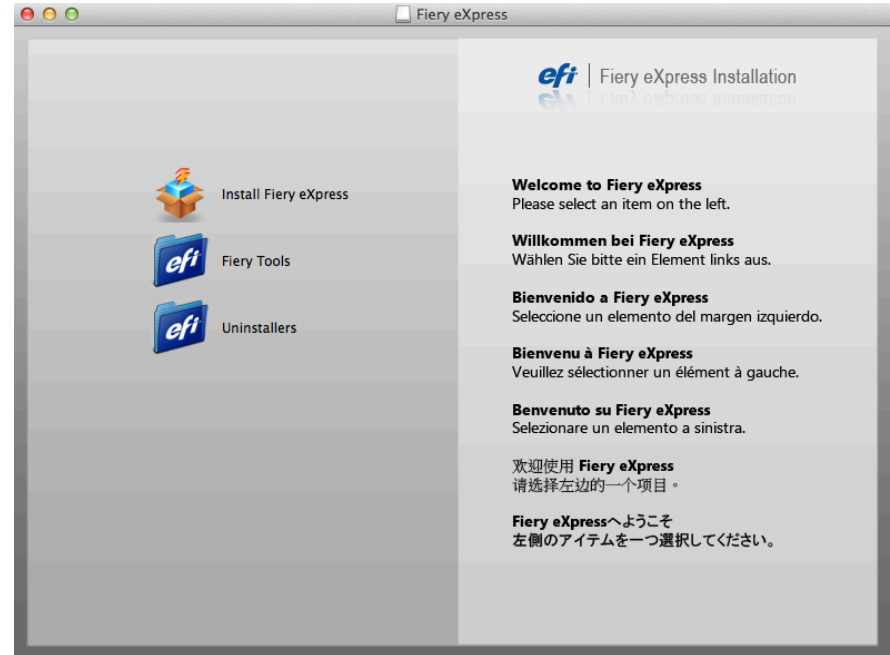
Fiery eXpress

efi | Fiery eXpress Installation

Install Fiery eXpress

efi Fiery Tools

efi Uninstallers

Welcome to Fiery eXpress
Please select an item on the left.

Willkommen bei Fiery eXpress
Wählen Sie bitte ein Element links aus.

Bienvenido a Fiery eXpress
Seleccione un elemento del margen izquierdo.

Bienvenu à Fiery eXpress
Veuillez sélectionner un élément à gauche.

Benvenuto su Fiery eXpress
Selezionare un elemento a sinistra.

欢迎使用 Fiery eXpress
请选择左边的一个项目。

Fiery eXpressへようこそ
左側のアイテムを一つ選択してください。